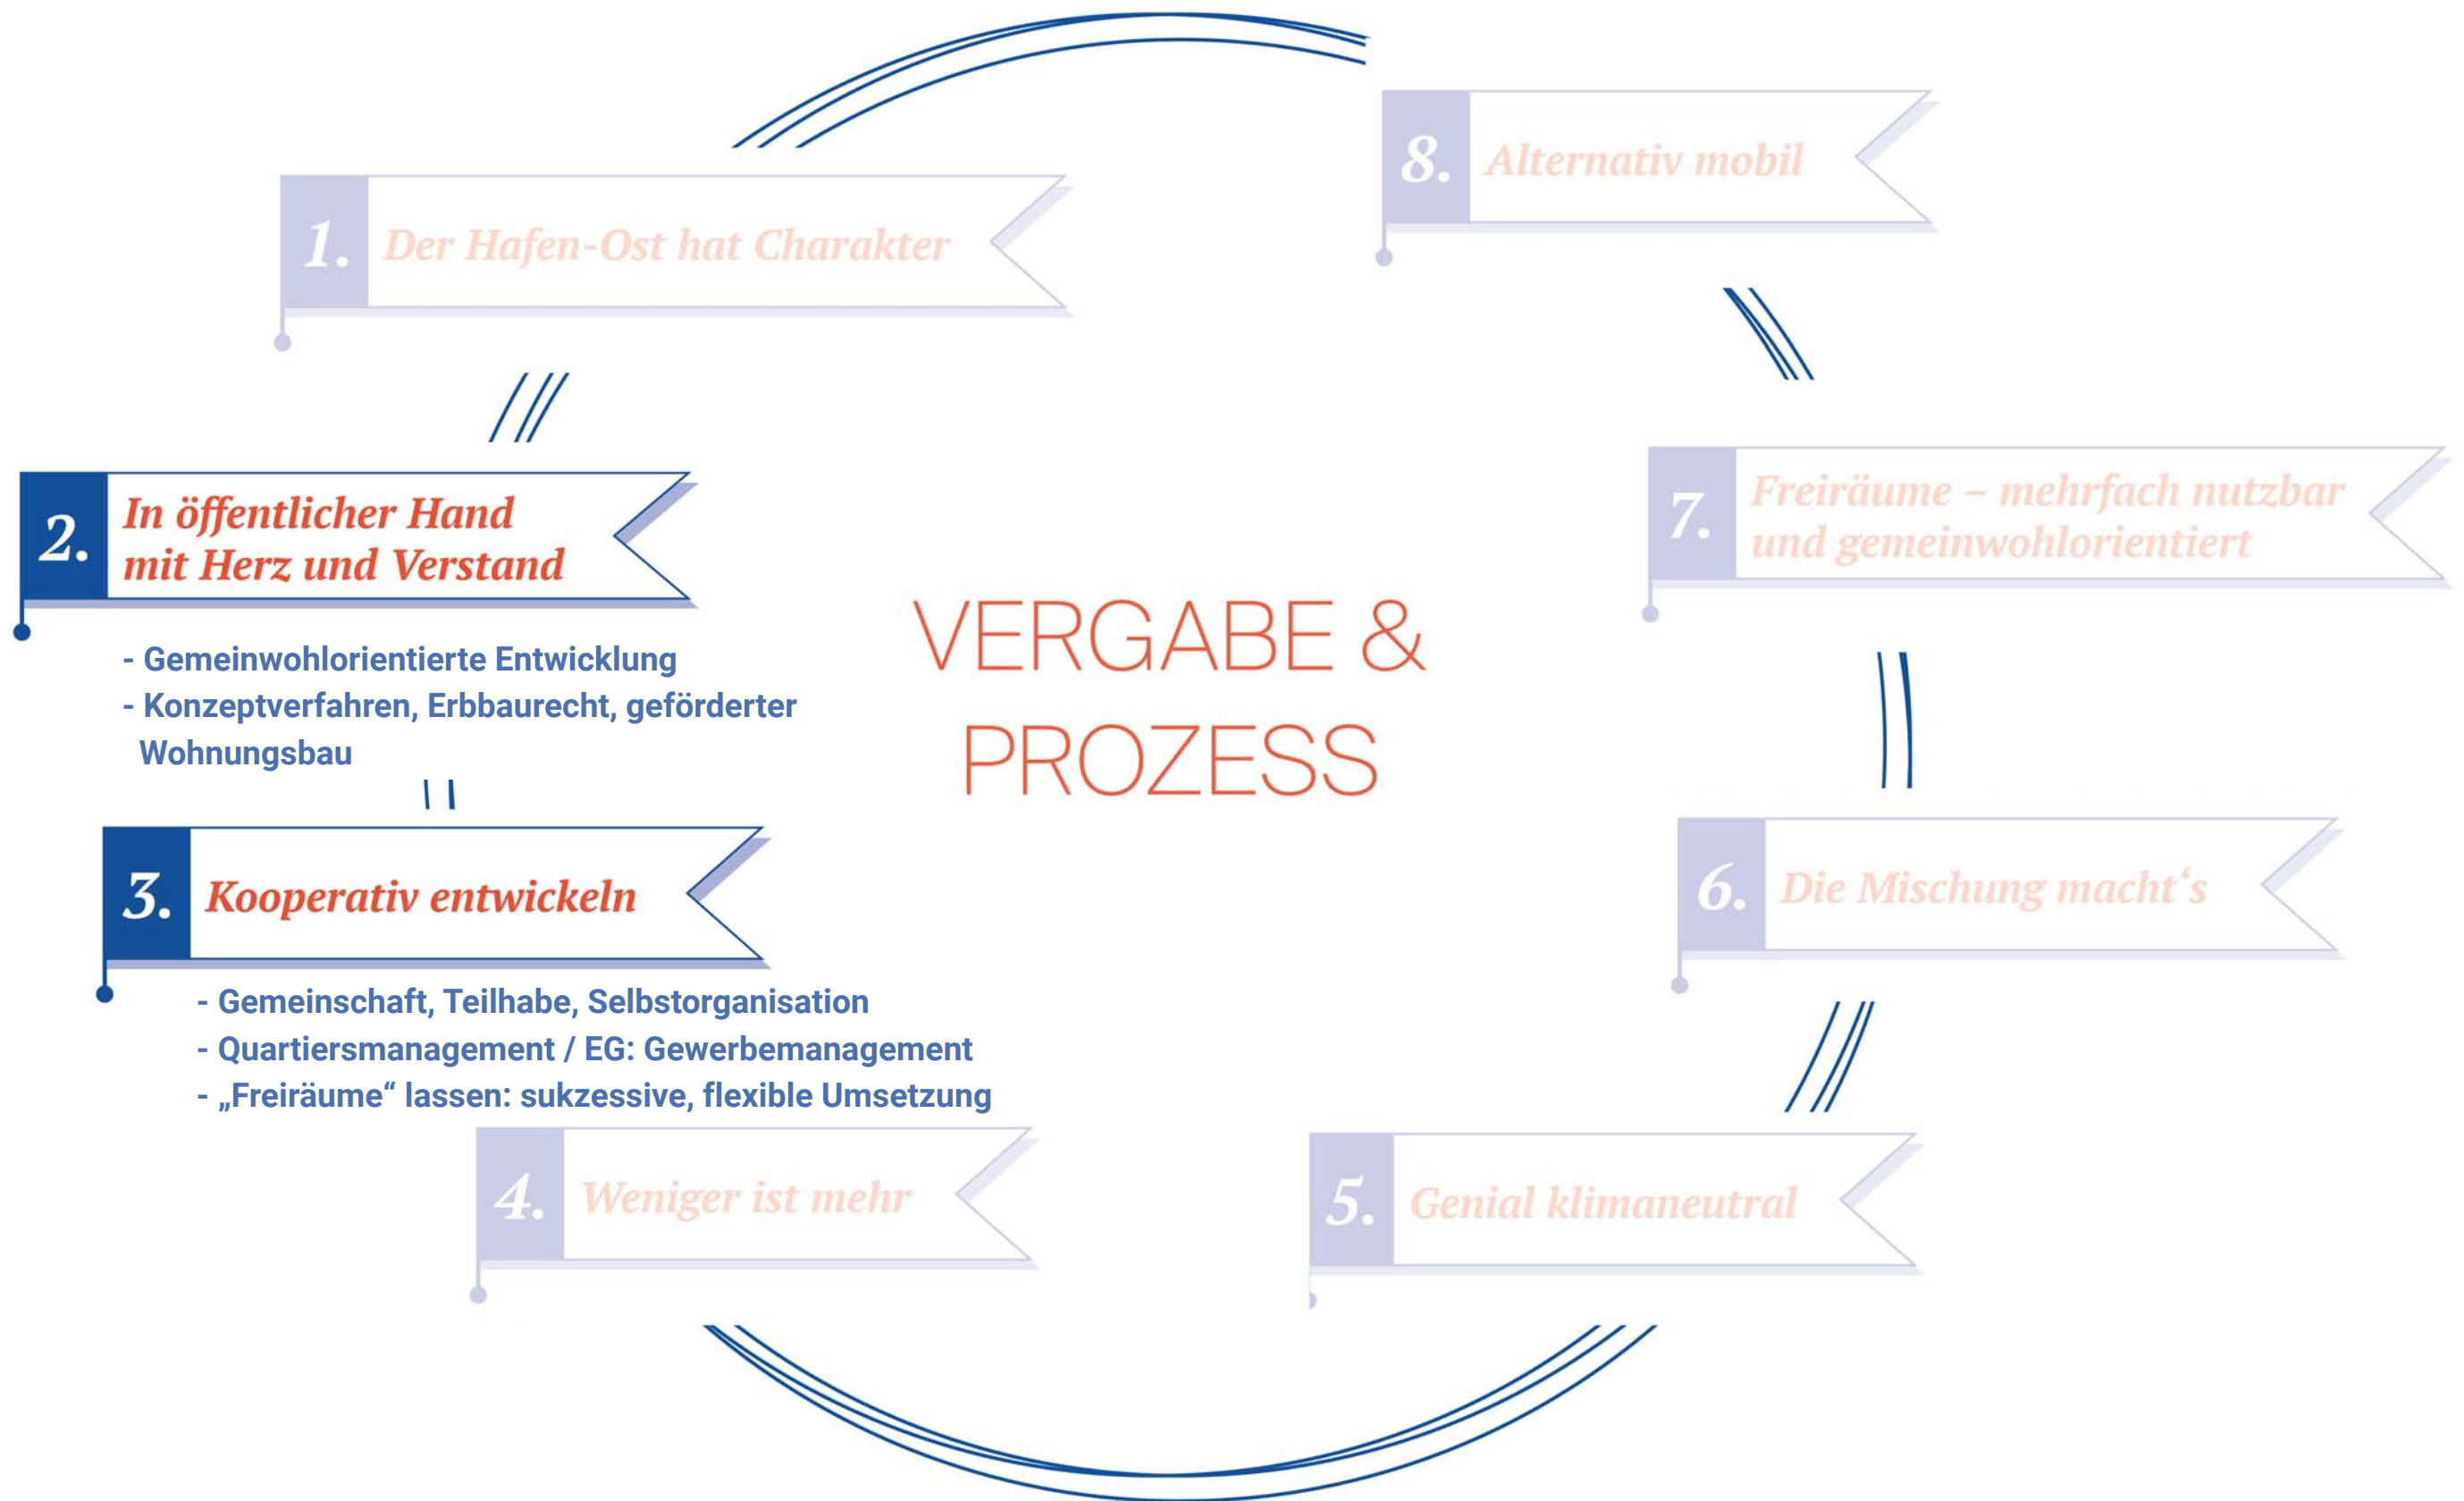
8. Alternativ mobil

1. Der Hafen-Ost hat Charakter

2. In öffentlicher Hand mit Herz und Verstand

- Gemeinwohlorientierte Entwicklung
- Konzeptverfahren, Erbbaurecht, geförderter Wohnungsbau

VERGABE & PROZESS

7. Freiräume – mehrfach nutzbar und gemeinwohlorientiert

3. Kooperativ entwickeln

- Gemeinschaft, Teilhabe, Selbstorganisation
- Quartiersmanagement / EG: Gewerbemanagement
- „Freiräume“ lassen: sukzessive, flexible Umsetzung

6. Die Mischung macht‘s

4. Weniger ist mehr

5. Genial klimaneutral